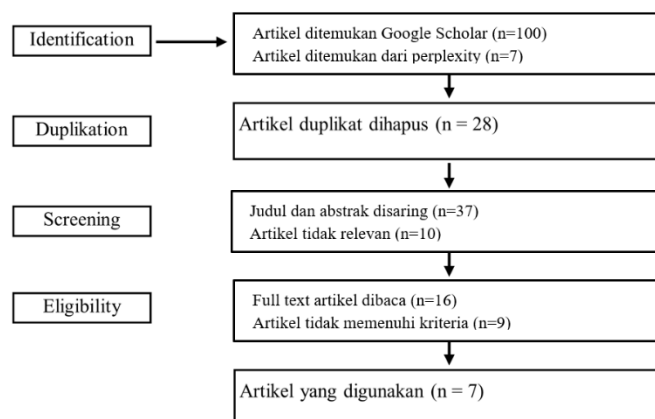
Identification

Artikel ditemukan Google Scholar (n=100)
Artikel ditemukan dari perplexity (n=7)

Duplication

Artikel duplikat dihapus (n = 28)

Screening

Judul dan abstrak disaring (n=37)
Artikel tidak relevan (n=10)

Eligibility

Full text artikel dibaca (n=16)
Artikel tidak memenuhi kriteria (n=9)

Artikel yang digunakan (n = 7)